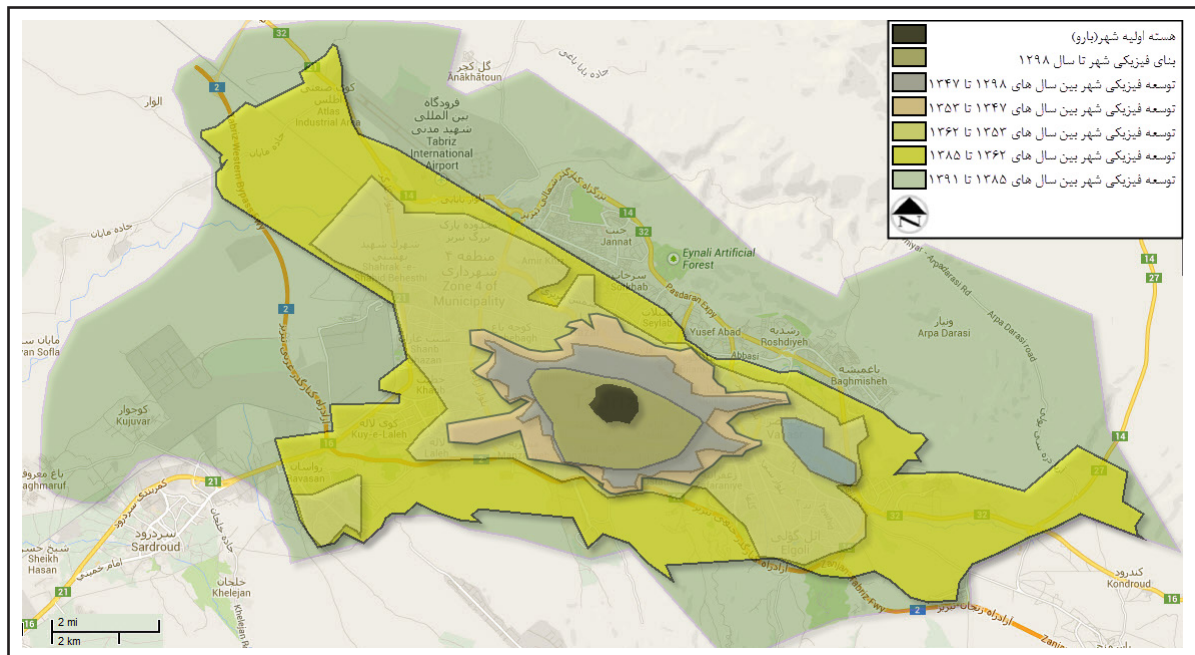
هسته اولیه شهر(بارو)
بنای فیزیکی شهر تا سال ۱۲۹۸
توسعه فیزیکی شهر بین سال های ۱۲۹۸ تا ۱۳۴۷
توسعه فیزیکی شهر بین سال های ۱۳۴۷ تا ۱۳۵۳
توسعه فیزیکی شهر بین سال های ۱۳۵۳ تا ۱۳۶۲
توسعه فیزیکی شهر بین سال های ۱۳۶۲ تا ۱۳۸۵
توسعه فیزیکی شهر بین سال های ۱۳۸۵ تا ۱۳۹۱
N

32
گل کجر
Anakhatoun
الوار
2
کوی صنعتی اطلس
Atlas Industrial Area
فرودگاه بین المللی شهید مدنی
Tabriz International Airport
جاده مایان
14
جنت
Jannat
Eynali Artificial Forest
منطقه ۴ شهرداری
Zone 4 of Municipality
شهرک شهید بهشتی
Shahrak-e Shahid Beheshti
سرخاب
Sorkhab
Seylab
Pasdaran Expy
Yusef Abad
رشدیه
Roshdiyeh
Abbasi
وبار
Arpa Darasi
Arpa Darasi road
Baghmisheh
باغمیشه
27
مایان سفلی
Mayan Sofla
کوجوار
Kujuvar
کوی لاله
Kuy-e-Laleh
Laleh
روانسار
Ravasan
باغ معروف
Baghmaruf
21
سردرود
Sardroud
شیخ حسن
Sheikh Hasan
امام خمینی
خلجان
Khelejan
ائل گولی
Elgoli
32
14
کندرود
Kondroud
16
16
2
Zanjan
2 mi
2 km